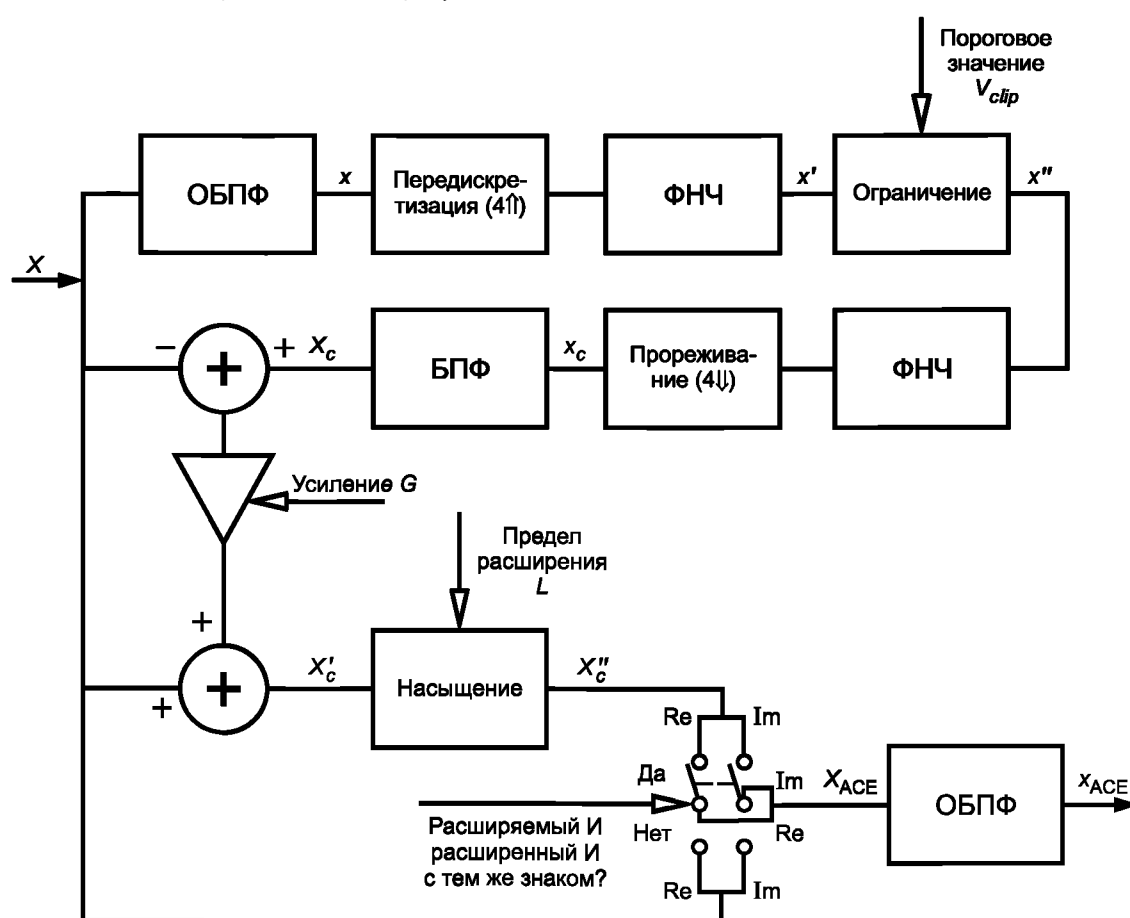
Пороговое значение $V_{clip}$

ОБПФ

$x$

Передискретизация (4⇑)

ФНЧ

$x'$

Ограничение

$x''$

$X$

−

+

$X_c$

БПФ

$x_c$

Прореживание (4⇓)

ФНЧ

Усиление $G$

Предел расширения $L$

+

+

$X'_c$

Насыщение

$X''_c$

Re

Im

Да

Im

$X_{ACE}$

ОБПФ

$x_{ACE}$

Расширяемый И расширенный И с тем же знаком?

Нет

Re

Re

Im